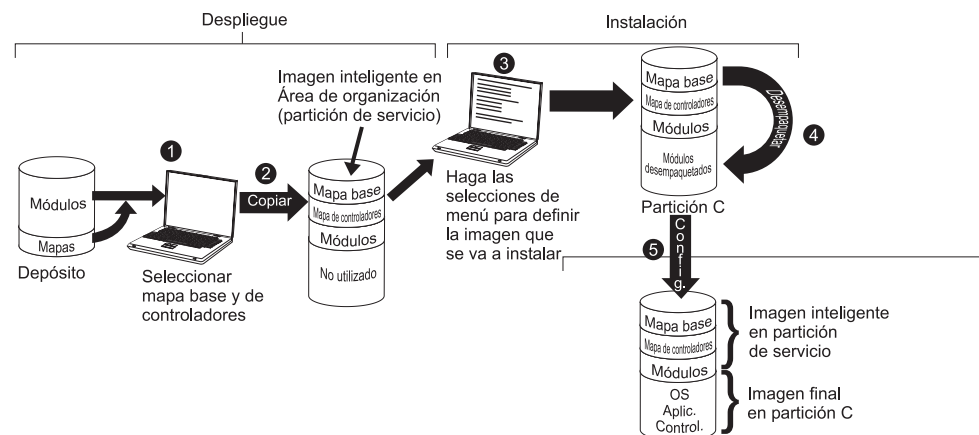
Despliegue

Instalación

Imagen inteligente en Área de organización (partición de servicio)

1

2

3

4

5

Módulos

Mapas

Depósito

Seleccionar mapa base y de controladores

Copiar

Mapa base

Mapa de controladores

Módulos

No utilizado

Haga las selecciones de menú para definir la imagen que se va a instalar

Mapa base

Mapa de controladores

Módulos

Módulos desempaquetados

Desempaquetar

Partición C

Config.

Mapa base

Mapa de controladores

Módulos

OS
Aplic.
Control.

Imagen inteligente en partición de servicio

Imagen final en partición C